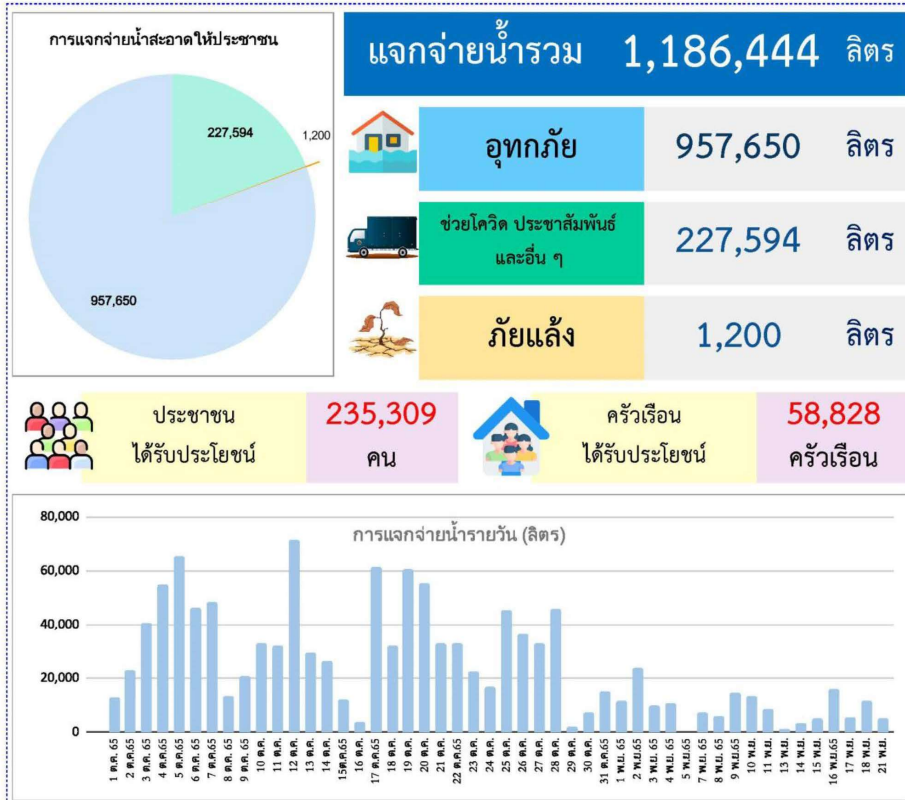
การแจกจ่ายน้ำสะอาดให้ประชาชน

227,594

1,200

957,650

แจกจ่ายน้ำรวม 1,186,444 ลิตร

อุทกภัย 957,650 ลิตร

ช่วยโควิด ประชาสัมพันธ์ และอื่น ๆ 227,594 ลิตร

ภัยแล้ง 1,200 ลิตร

ประชาชน ได้รับประโยชน์ 235,309 คน

ครัวเรือน ได้รับประโยชน์ 58,828 ครัวเรือน

การแจกจ่ายน้ำรายวัน (ลิตร)

80,000
60,000
40,000
20,000
0

1 ต.ค. 65, 2 ต.ค. 65, 3 ต.ค. 65, 4 ต.ค. 65, 5 ต.ค.65, 6 ต.ค. 65, 7 ต.ค. 65, 8 ต.ค. 65, 9 ต.ค. 65, 10 ต.ค., 11 ต.ค., 12 ต.ค., 13 ต.ค., 14 ต.ค., 15ต.ค.65, 16 ต.ค., 17 ต.ค.65, 18 ต.ค., 19 ต.ค., 20 ต.ค., 21 ต.ค., 22 ต.ค.65, 23 ต.ค., 24 ต.ค., 25 ต.ค., 26 ต.ค., 27 ต.ค., 28 ต.ค., 29 ต.ค., 30 ต.ค., 31 ต.ค.65, 1 พ.ย. 65, 2 พ.ย. 65, 3 พ.ย. 65, 4 พ.ย. 65, 5 พ.ย. 65, 7 พ.ย. 65, 8 พ.ย. 65, 9 พ.ย.65, 10 พ.ย., 11 พ.ย., 13 พ.ย., 14 พ.ย., 15 พ.ย., 16 พ.ย.65, 17 พ.ย., 18 พ.ย., 21 พ.ย.